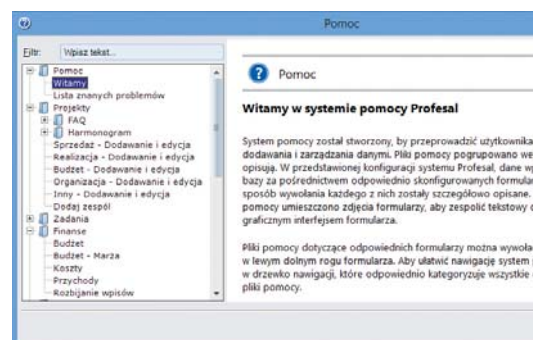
Pomoc

Filtr: Wpisz tekst...

Pomoc
Witamy
Lista znanych problemów
Projekty
FAQ
Harmonogram
Sprzedaż - Dodawanie i edycja
Realizacja - Dodawanie i edycja
Budżet - Dodawanie i edycja
Organizacja - Dodawanie i edycja
Inny - Dodawanie i edycja
Dodaj zespół
Zadania
Finanse
Budżet
Budżet - Marża
Koszty
Przychody
Rozbijanie wpisów

Pomoc

Witamy w systemie pomocy Profesal

System pomocy został stworzony, by przeprowadzić użytkownika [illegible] dodawania i zarządzania danymi. Pliki pomocy pogrupowano we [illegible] opisują. W przedstawionej konfiguracji systemu Profesal, dane w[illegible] bazy za pośrednictwem odpowiednio skonfigurowanych formular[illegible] sposób wywołania każdego z nich zostały szczegółowo opisane. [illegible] pomocy umieszczono zdjęcia formularzy, aby zespolić tekstowy o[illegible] graficznym interfejsem formularza.

Pliki pomocy dotyczące odpowiednich formularzy można wywoła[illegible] w lewym dolnym rogu formularza. Aby ułatwić nawigację system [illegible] w drzewko nawigacji, które odpowiednio kategoryzuje wszystkie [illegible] pliki pomocy.